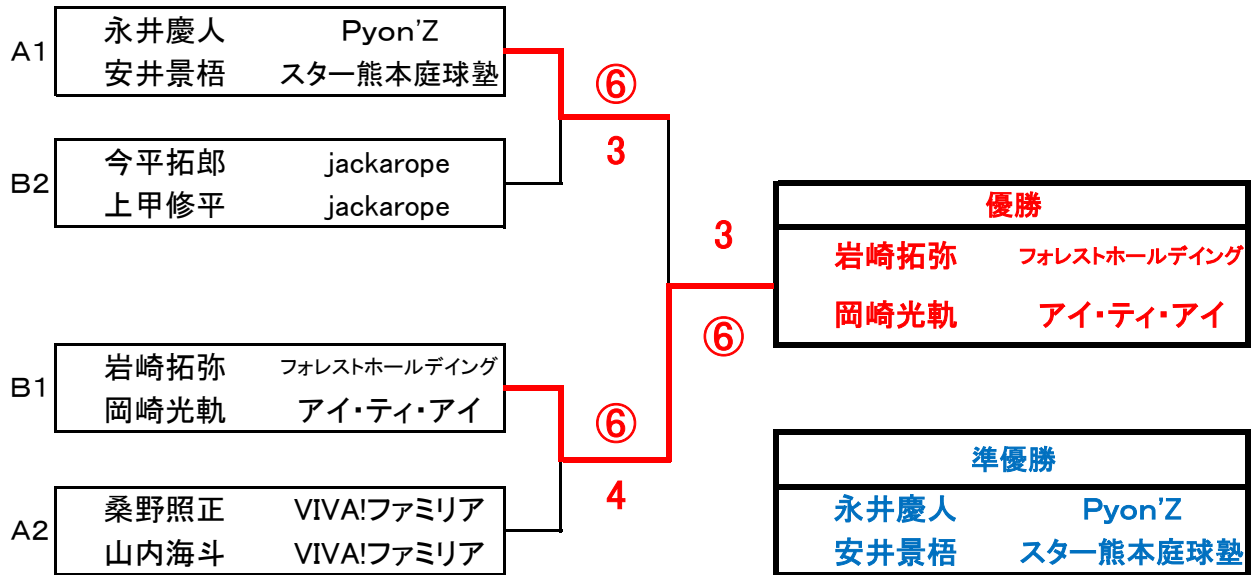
A1
永井慶人 Pyon'Z
安井景梧 スター熊本庭球塾

⑥
3

B2
今平拓郎 jackarope
上甲修平 jackarope

3

優勝
岩崎拓弥 フォレストホールディング
岡崎光軌 アイ・ティ・アイ

⑥

B1
岩崎拓弥 フォレストホールディング
岡崎光軌 アイ・ティ・アイ

⑥
4

A2
桑野照正 VIVA!ファミリア
山内海斗 VIVA!ファミリア

準優勝
永井慶人 Pyon'Z
安井景梧 スター熊本庭球塾